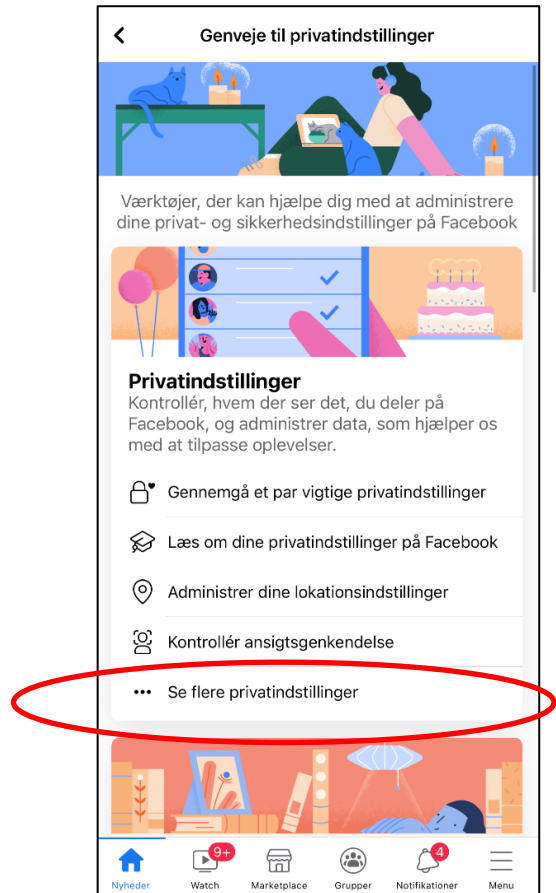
Genveje til privatindstillinger

Værktøjer, der kan hjælpe dig med at administrere dine privat- og sikkerhedsindstillinger på Facebook

Privatindstillinger
Kontrollér, hvem der ser det, du deler på Facebook, og administrer data, som hjælper os med at tilpasse oplevelser.

Gennemgå et par vigtige privatindstillinger

Læs om dine privatindstillinger på Facebook

Administrer dine lokationsindstillinger

Kontrollér ansigtsgenkendelse

Se flere privatindstillinger

Nyheder
9+
Watch
Marketplace
Grupper
4
Notifikationer
Menu